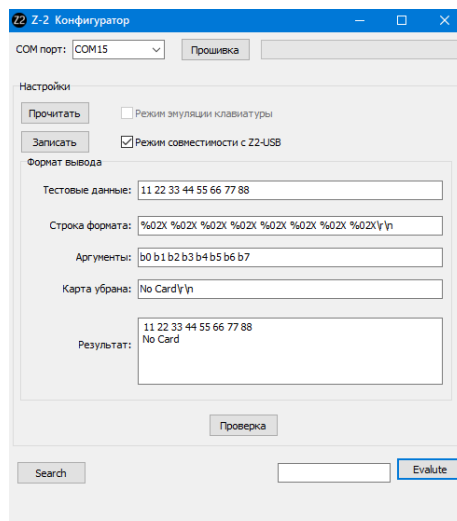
Z2 Z-2 Конфигуратор

COM порт: COM15
Прошивка

Настройки
Прочитать
Режим эмуляции клавиатуры
Записать
Режим совместимости с Z2-USB

Формат вывода
Тестовые данные: 11 22 33 44 55 66 77 88
Строка формата: %02X %02X %02X %02X %02X %02X %02X %02X\r\n
Аргументы: b0 b1 b2 b3 b4 b5 b6 b7
Карта убрана: No Card\r\n
Результат: 11 22 33 44 55 66 77 88
No Card

Проверка

Search
Evalute